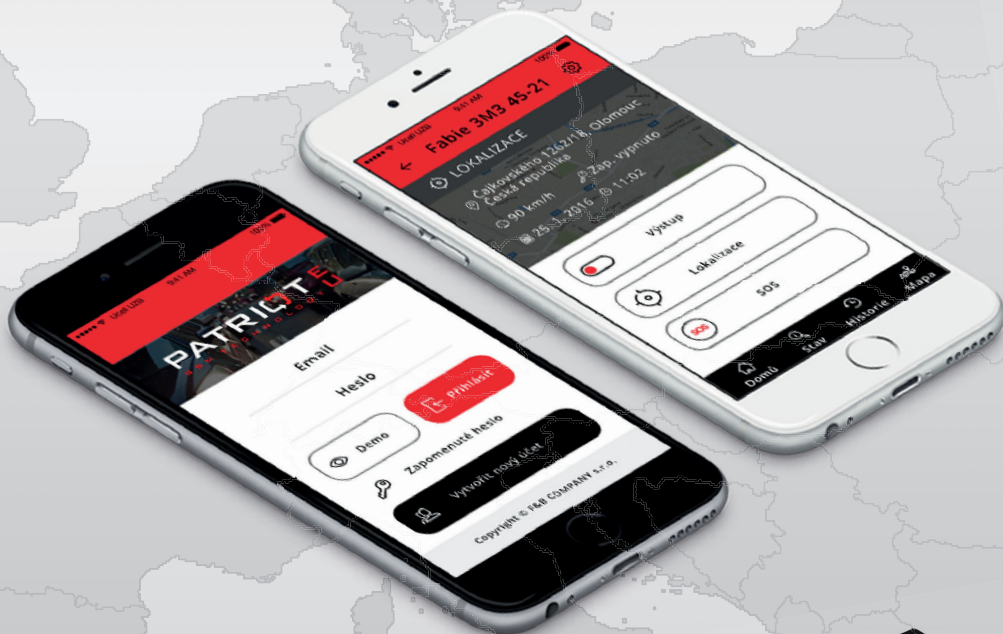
Účet LIZB 9:41 AM 100%
Fabie 3M3 45-21
LOKALIZACE
Čajkovského 1262/18, Olomouc Česká republika
Zap. vypnuto
90 km/h
25.3.2016
11:02
Výstup
Lokalizace
SOS
SOS
Domů
Stav
Historie
Mapa

Účet LIZB 9:41 AM 100%
PATRIOT 5
Email
Heslo
Přihlásit
Demo
Zapomenuté heslo
Vytvořit nový účet
Copyright © P&B COMPANY s.r.o.